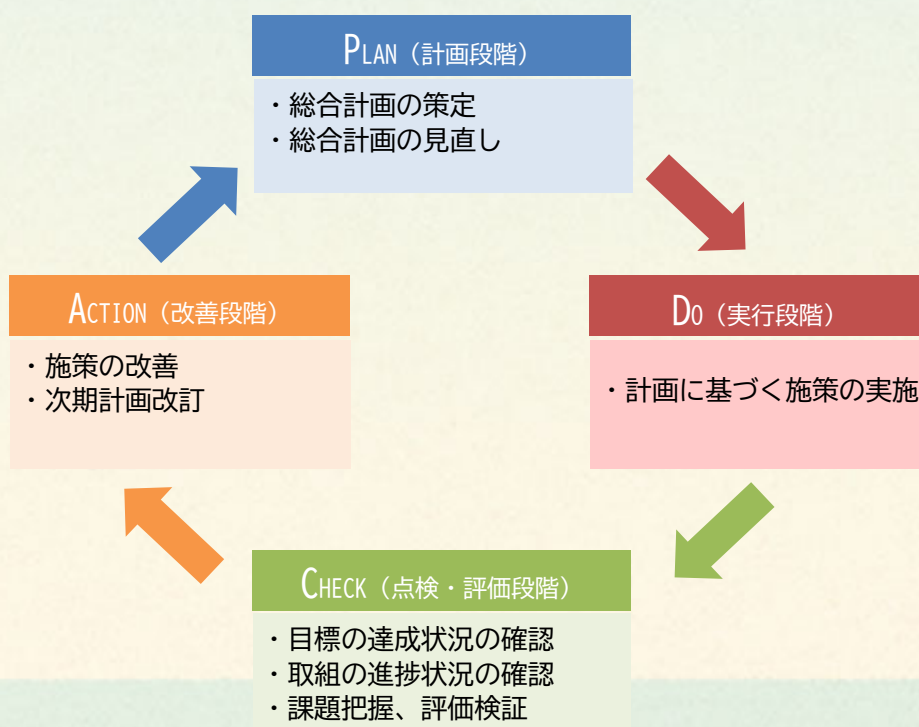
PLAN（計画段階）

・総合計画の策定
・総合計画の見直し

DO（実行段階）

・計画に基づく施策の実施

CHECK（点検・評価段階）

・目標の達成状況の確認
・取組の進捗状況の確認
・課題把握、評価検証

ACTION（改善段階）

・施策の改善
・次期計画改訂